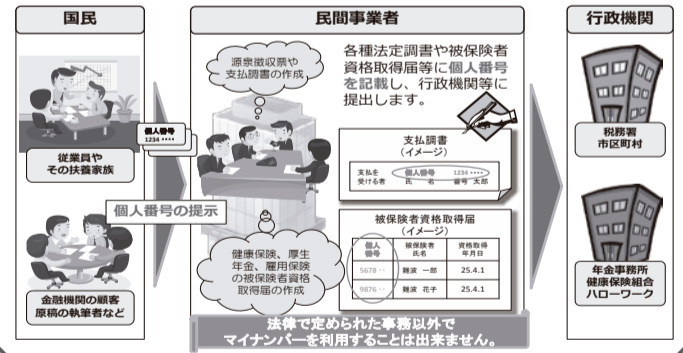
国民

従業員や
その扶養家族

個人番号
1234 ････

個人番号の提示

金融機関の顧客
原稿の執筆者など

民間事業者

源泉徴収票や
支払調書の作成

各種法定調書や被保険者資格取得届等に個人番号を記載し、行政機関等に提出します。

支払調書
（イメージ）

| 支払を受ける者 | 個人番号 | 1234 ････ |
|---|---|---|
| | 氏　　名 | 番号　太郎 |

被保険者資格取得届
（イメージ）

| 個人番号 | 被保険者氏名 | 資格取得年月日 |
|---|---|---|
| 5678 ･･ | 難波　一郎 | 25.4.1 |
| 9876 ･･ | 難波　花子 | 25.4.1 |

健康保険、厚生年金、雇用保険の被保険者資格取得届の作成

法律で定められた事務以外で
マイナンバーを利用することは出来ません。

行政機関

税務署
市区町村

年金事務所
健康保険組合
ハローワーク